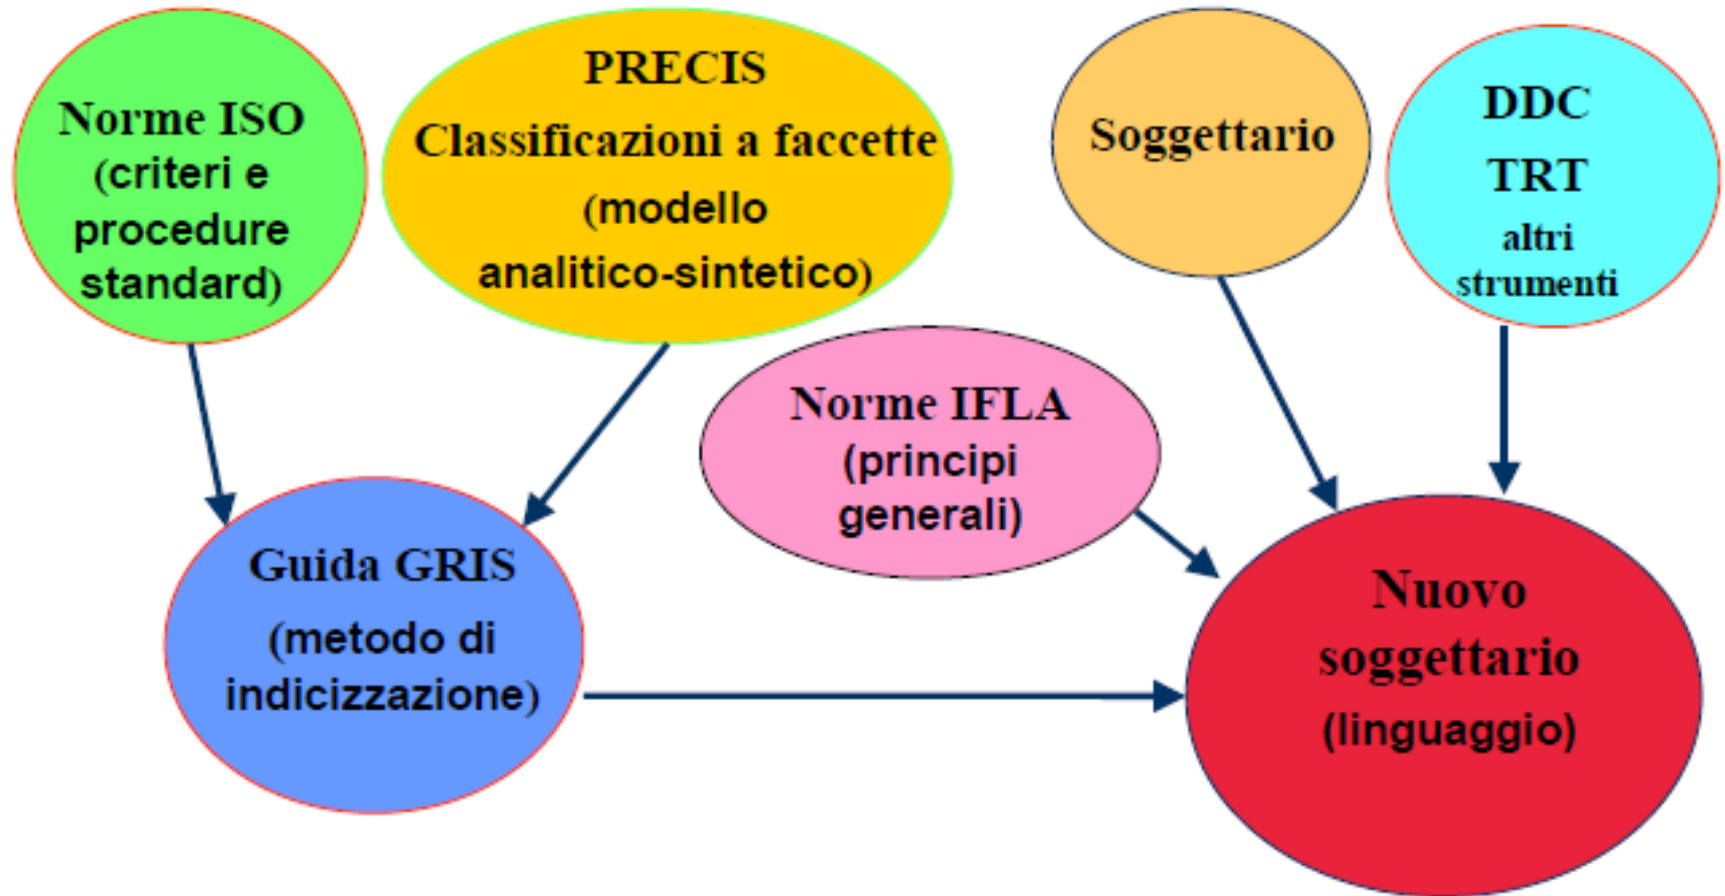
Norme ISO
(criteri e procedure standard)

PRECIS
Classificazioni a faccette
(modello analitico-sintetico)

Soggettario

DDC
TRT
altri strumenti

Norme IFLA
(principi generali)

Guida GRIS
(metodo di indicizzazione)

Nuovo soggettario
(linguaggio)